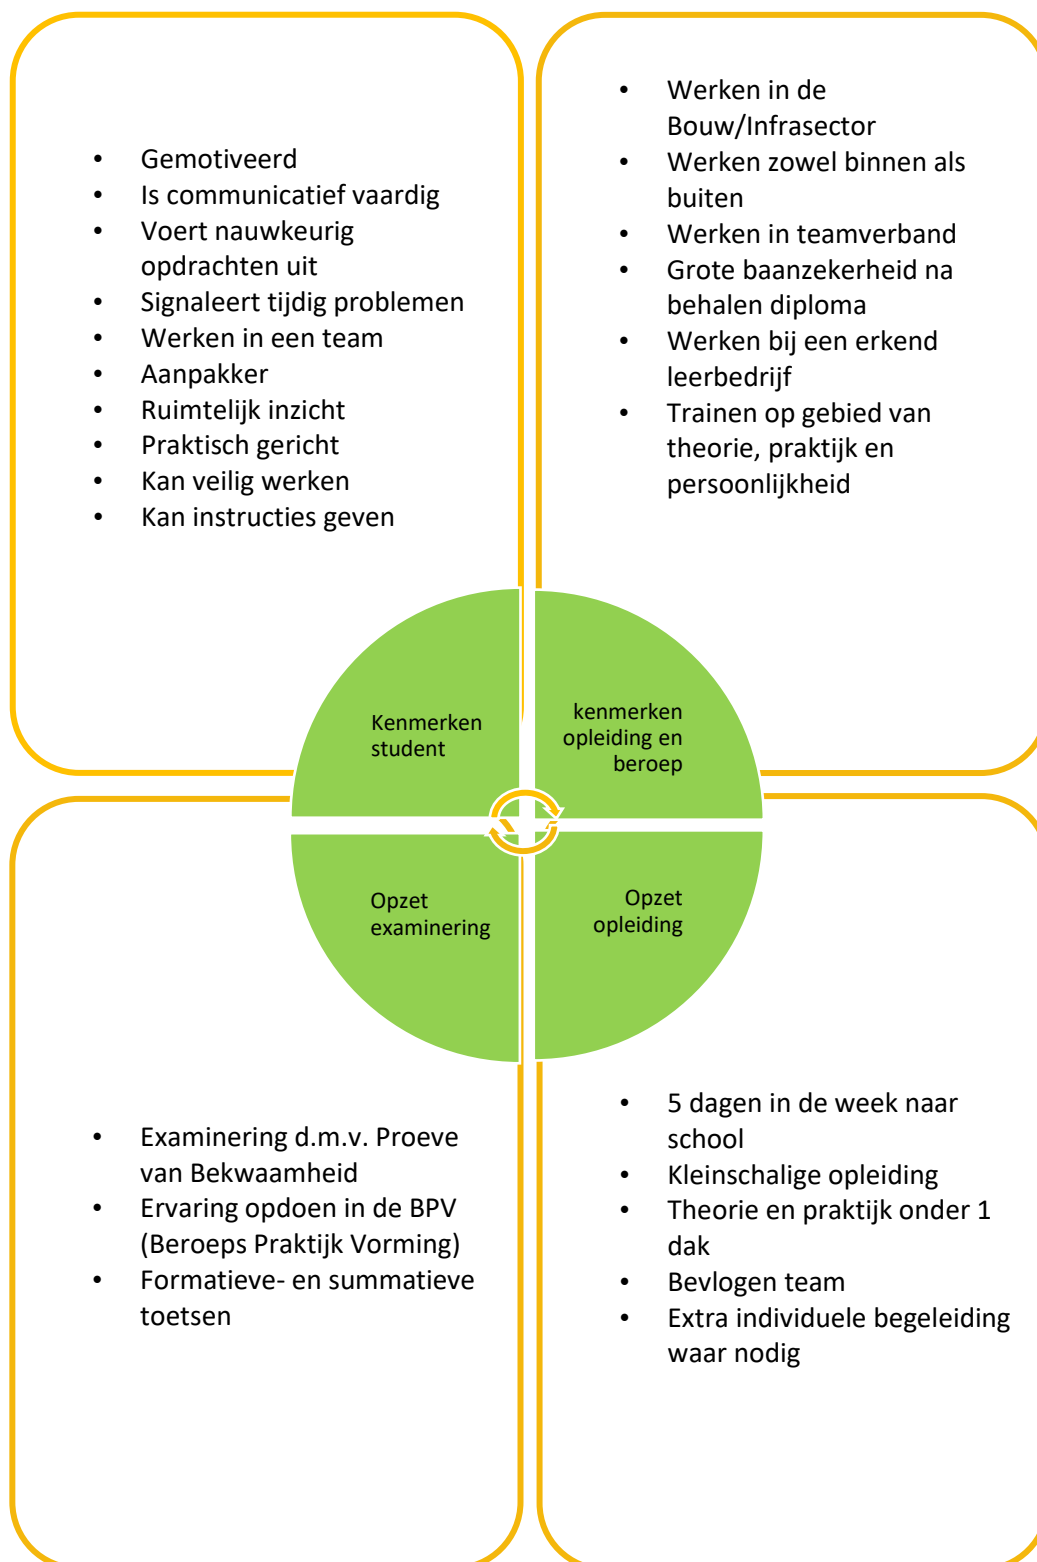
- Gemotiveerd
- Is communicatief vaardig
- Voert nauwkeurig opdrachten uit
- Signaleert tijdig problemen
- Werken in een team
- Aanpakker
- Ruimtelijk inzicht
- Praktisch gericht
- Kan veilig werken
- Kan instructies geven

- Werken in de Bouw/Infrasector
- Werken zowel binnen als buiten
- Werken in teamverband
- Grote baanzekerheid na behalen diploma
- Werken bij een erkend leerbedrijf
- Trainen op gebied van theorie, praktijk en persoonlijkheid

Kenmerken student

kenmerken opleiding en beroep

Opzet examinering

Opzet opleiding

- Examinering d.m.v. Proeve van Bekwaamheid
- Ervaring opdoen in de BPV (Beroeps Praktijk Vorming)
- Formatieve- en summatieve toetsen

- 5 dagen in de week naar school
- Kleinschalige opleiding
- Theorie en praktijk onder 1 dak
- Bevlogen team
- Extra individuele begeleiding waar nodig